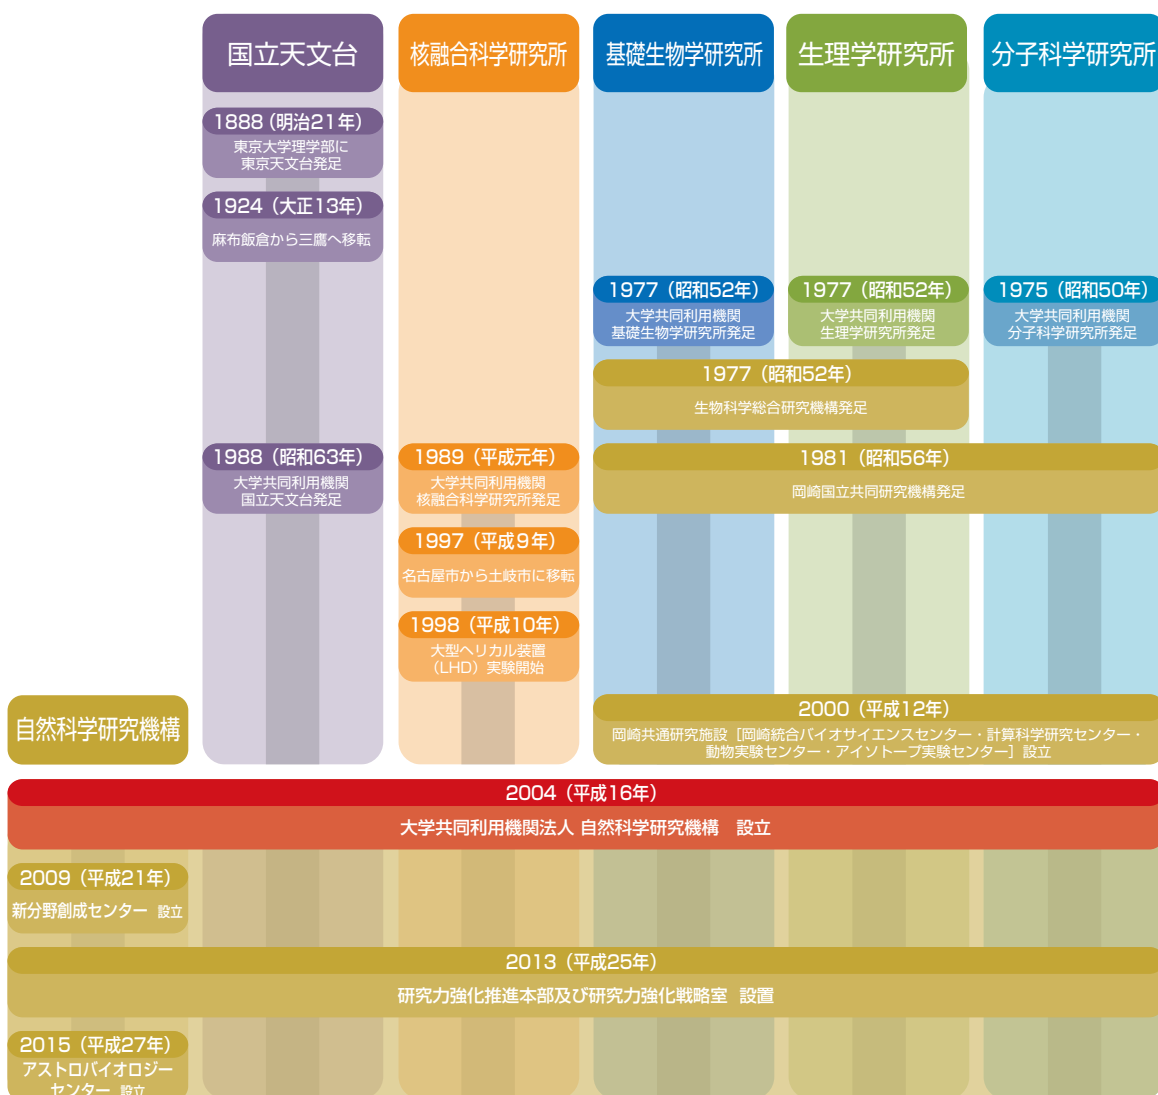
国立天文台

核融合科学研究所

基礎生物学研究所

生理学研究所

分子科学研究所

1888（明治21年）
東京大学理学部に東京天文台発足

1924（大正13年）
麻布飯倉から三鷹へ移転

1977（昭和52年）
大学共同利用機関 基礎生物学研究所発足

1977（昭和52年）
大学共同利用機関 生理学研究所発足

1975（昭和50年）
大学共同利用機関 分子科学研究所発足

1977（昭和52年）
生物科学総合研究機構発足

1988（昭和63年）
大学共同利用機関 国立天文台発足

1989（平成元年）
大学共同利用機関 核融合科学研究所発足

1981（昭和56年）
岡崎国立共同研究機構発足

1997（平成9年）
名古屋市から土岐市に移転

1998（平成10年）
大型ヘリカル装置（LHD）実験開始

自然科学研究機構

2000（平成12年）
岡崎共通研究施設［岡崎統合バイオサイエンスセンター・計算科学研究センター・動物実験センター・アイソトープ実験センター］設立

2004（平成16年）
大学共同利用機関法人 自然科学研究機構　設立

2009（平成21年）
新分野創成センター　設立

2013（平成25年）
研究力強化推進本部及び研究力強化戦略室　設置

2015（平成27年）
アストロバイオロジーセンター　設立